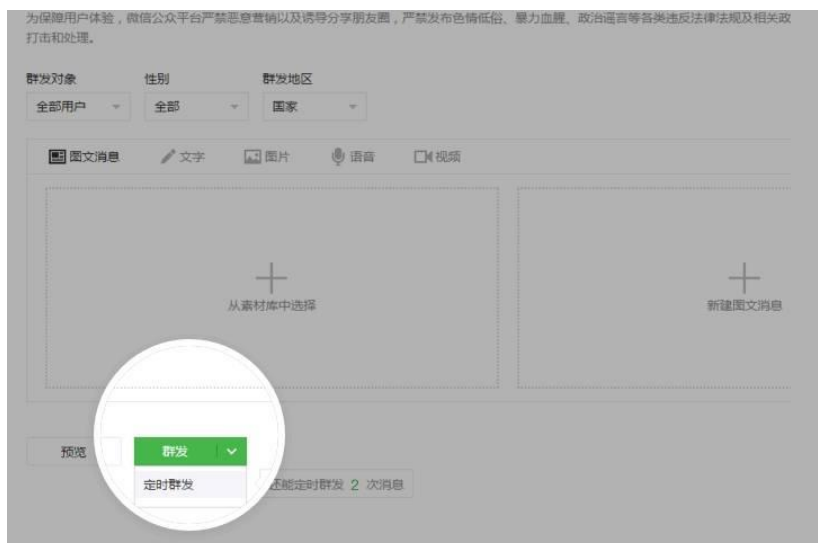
为保障用户体验，微信公众平台严禁恶意营销以及诱导分享朋友圈，严禁发布色情低俗、暴力血腥、政治谣言等各类违反法律法规及相关政
打击和处理。

群发对象
全部用户

性别
全部

群发地区
国家

图文消息
文字
图片
语音
视频

从素材库中选择

新建图文消息

预览

群发

定时群发

还能定时群发 2 次消息